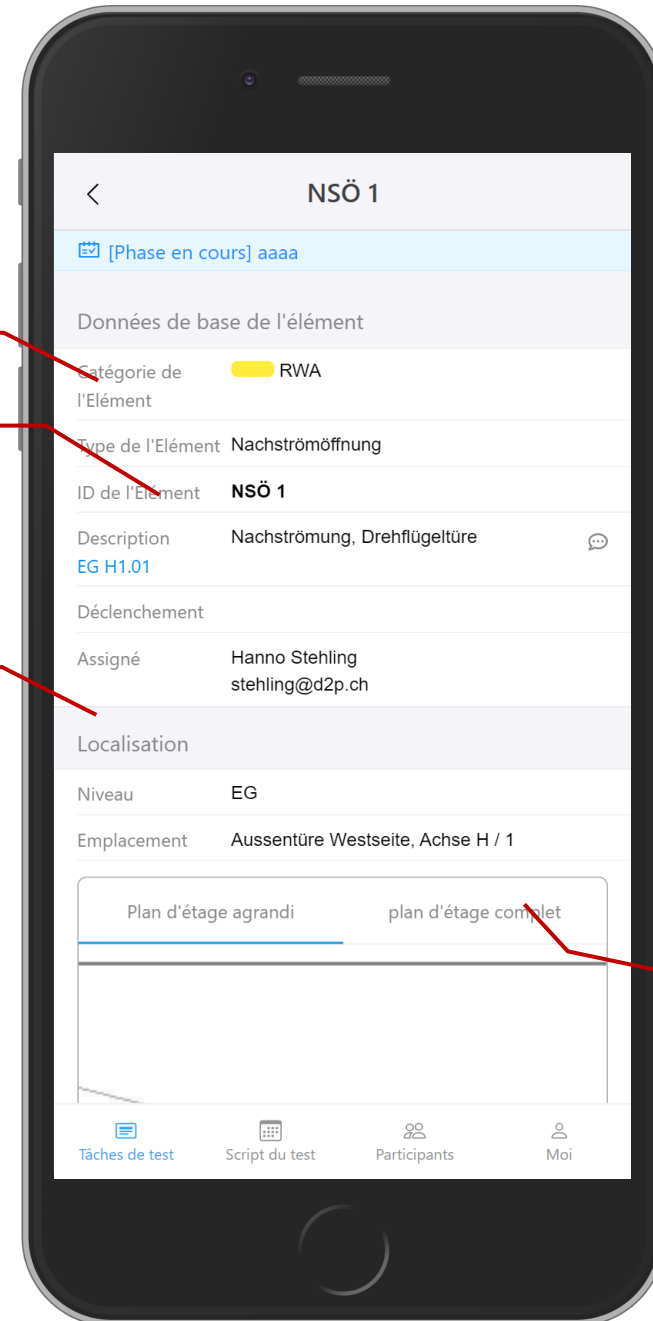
NSÖ 1

[Phase en cours] aaaa

Données de base de l'élément

| | |
|---|---|
| Catégorie de l'Elément | RWA |
| Type de l'Elément | Nachströmöffnung |
| ID de l'Elément | NSÖ 1 |
| Description EG H1.01 | Nachströmung, Drehflügeltüre |
| Déclenchement | |
| Assigné | Hanno Stehling stehling@d2p.ch |

Localisation

| | |
|---|---|
| Niveau | EG |
| Emplacement | Aussentüre Westseite, Achse H / 1 |

Plan d'étage agrandi
plan d'étage complet

Tâches de test
Script du test
Participants
Moi